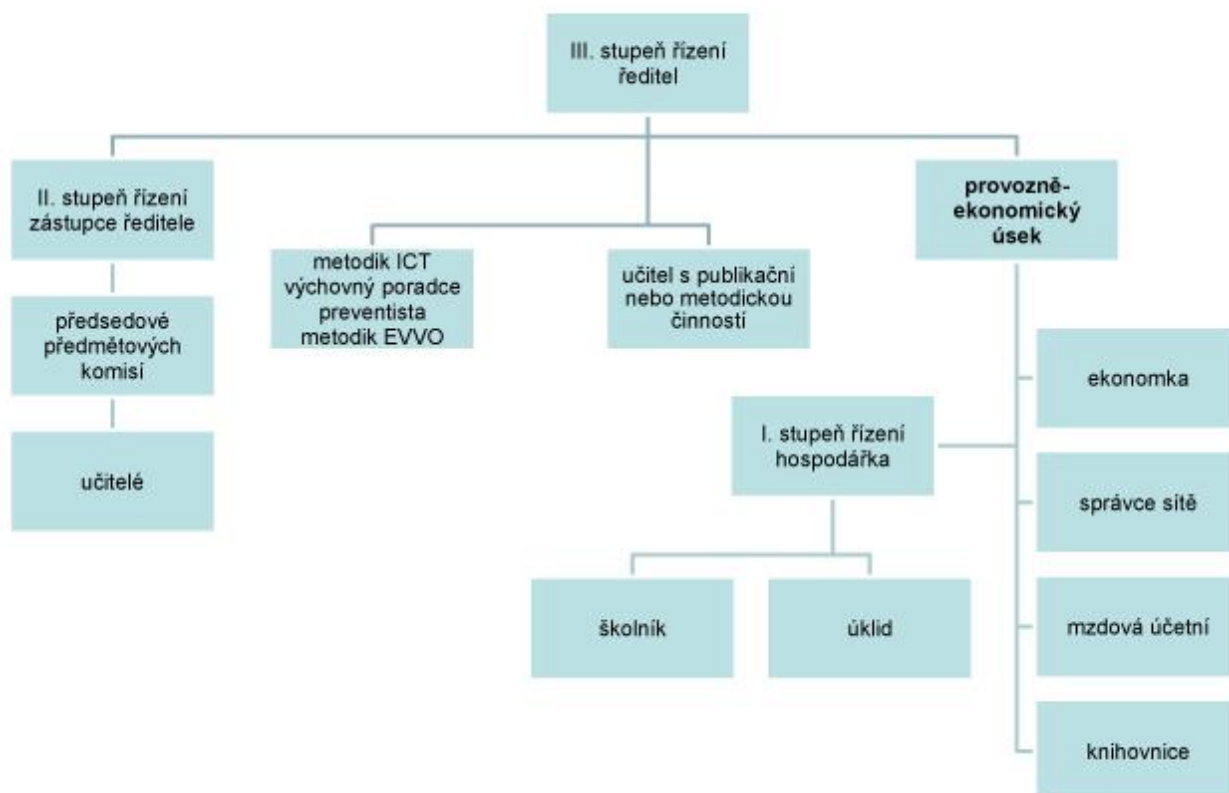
III. stupeň řízení
ředitel

II. stupeň řízení
zástupce ředitele

předsedové předmětových komisí

učitelé

metodik ICT
výchovný poradce
preventista
metodik EVVO

učitel s publikační nebo metodickou činností

provozně-ekonomický úsek

ekonomka

I. stupeň řízení
hospodářka

správce sítě

školník

úklid

mzdová účetní

knihovnice